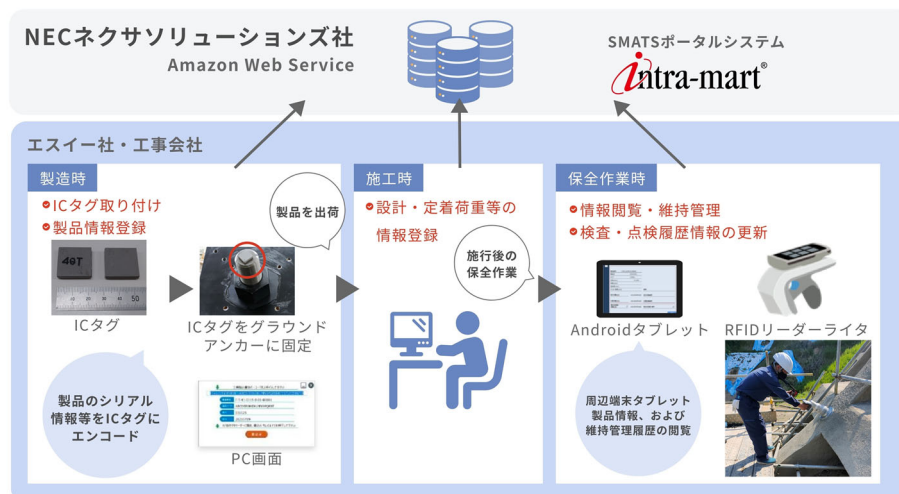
NECネクサソリューションズ社
Amazon Web Service

SMATSポータルシステム
intra-mart®

エスイー社・工事会社

製造時
ICタグ取り付け
製品情報登録

40T
50

ICタグ

製品を出荷

ICタグをグラウンドアンカーに固定

製品のシリアル情報等をICタグにエンコード

PC画面

施工時
設計・定着荷重等の情報登録

施行後の保全作業

保全作業時
情報閲覧・維持管理
検査・点検履歴情報の更新

Androidタブレット

RFIDリーダーライタ

周辺端末タブレット製品情報、および維持管理履歴の閲覧